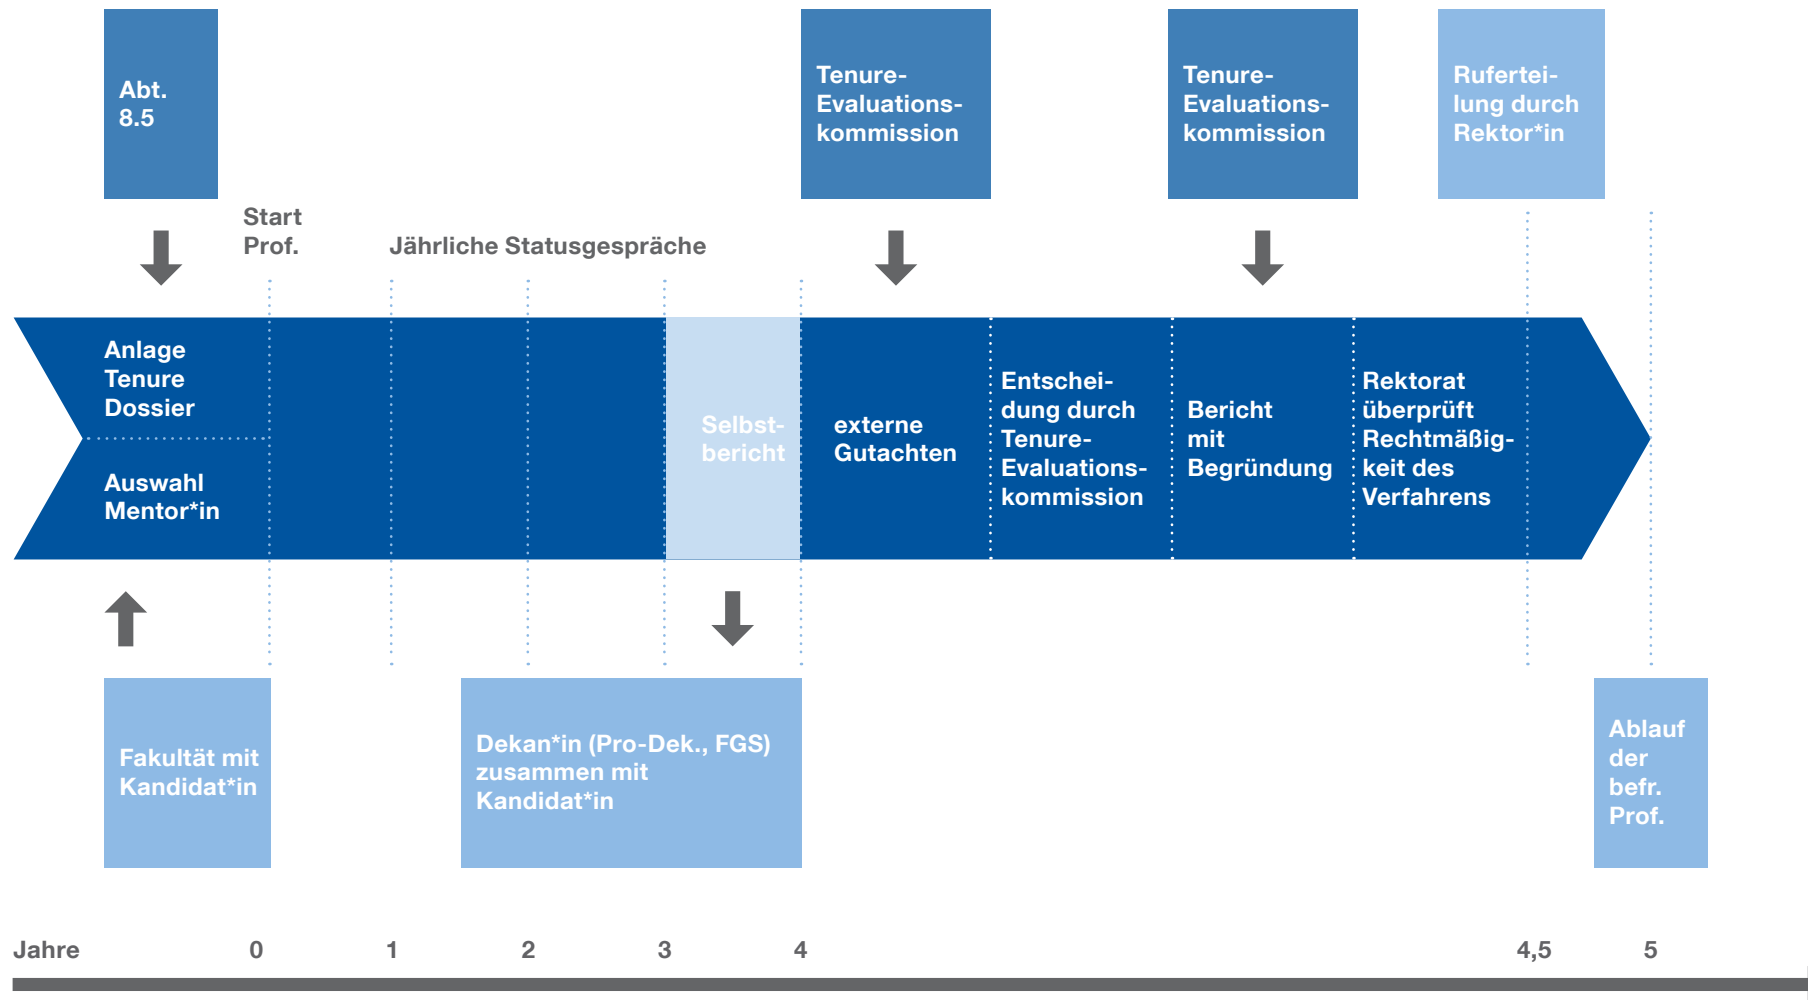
Abt. 8.5

Tenure-Evaluations-kommission

Tenure-Evaluations-kommission

Ruferteilung durch Rektor*in

Start Prof.

Jährliche Statusgespräche

Anlage Tenure Dossier

Auswahl Mentor*in

Selbstbericht

externe Gutachten

Entscheidung durch Tenure-Evaluations-kommission

Bericht mit Begründung

Rektorat überprüft Rechtmäßigkeit des Verfahrens

Fakultät mit Kandidat*in

Dekan*in (Pro-Dek., FGS) zusammen mit Kandidat*in

Ablauf der befr. Prof.

Jahre 0 1 2 3 4 4,5 5